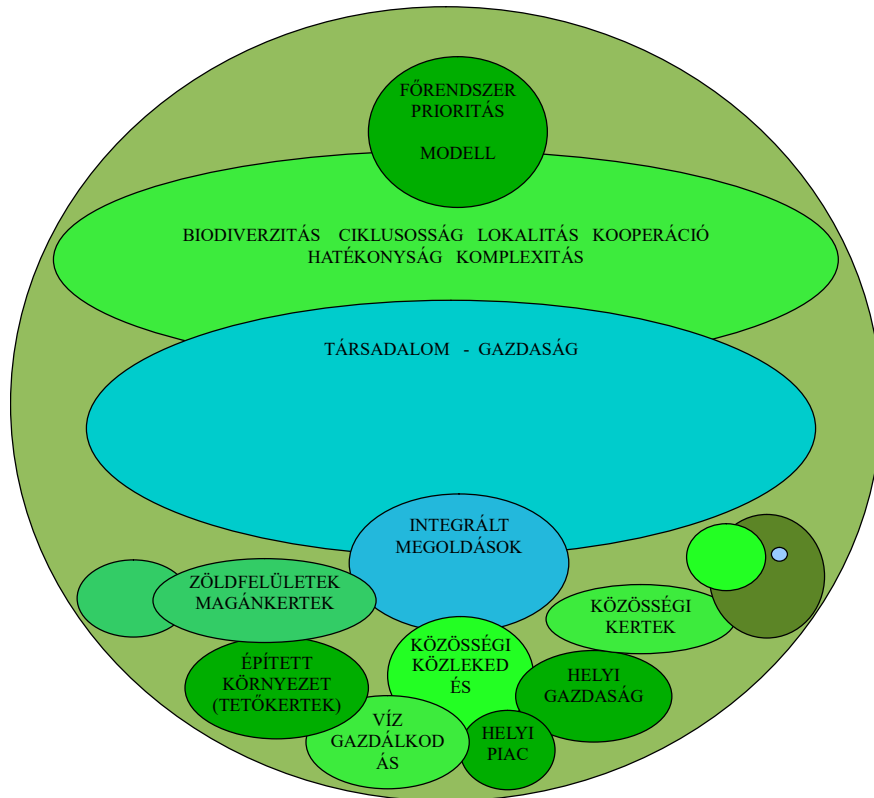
FŐRENDSZER
PRIORITÁS

MODELL

BIODIVERZITÁS CIKLUSOSSÁG LOKALITÁS KOOPERÁCIÓ HATÉKONYSÁG KOMPLEXITÁS

TÁRSADALOM - GAZDASÁG

INTEGRÁLT MEGOLDÁSOK

ZÖLDFELÜLETEK MAGÁNKERTEK

KÖZÖSSÉGI KERTEK

KÖZÖSSÉGI KÖZLEKEDÉS

ÉPÍTETT KÖRNYEZET (TETŐKERTEK)

HELYI GAZDASÁG

VÍZ GAZDÁLKODÁS

HELYI PIAC